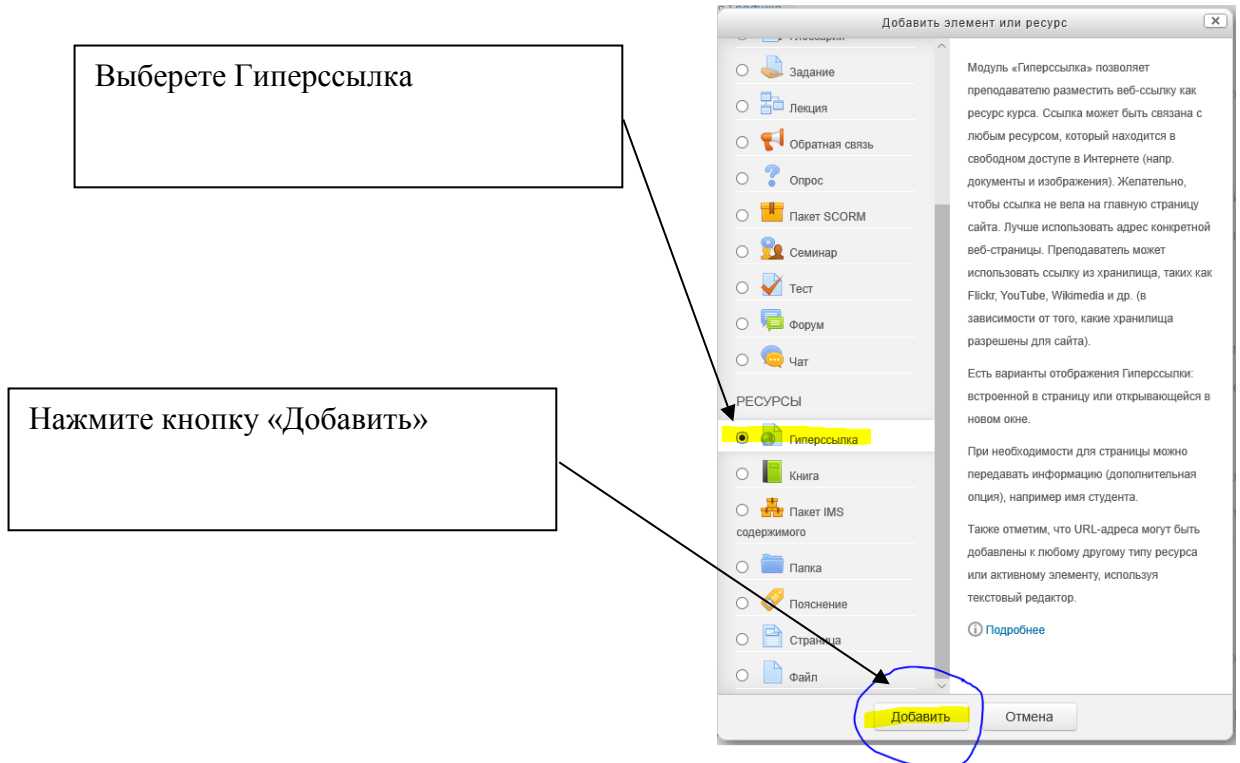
Выберете Гиперссылка

Нажмите кнопку «Добавить»

Добавить элемент или ресурс

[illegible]

Задание

Лекция

Обратная связь

Опрос

Пакет SCORM

Семинар

Тест

Форум

Чат

РЕСУРСЫ

Гиперссылка

Книга

Пакет IMS содержимого

Папка

Пояснение

Страница

Файл

Модуль «Гиперссылка» позволяет преподавателю разместить веб-ссылку как ресурс курса. Ссылка может быть связана с любым ресурсом, который находится в свободном доступе в Интернете (напр. документы и изображения). Желательно, чтобы ссылка не вела на главную страницу сайта. Лучше использовать адрес конкретной веб-страницы. Преподаватель может использовать ссылку из хранилища, таких как Flickr, YouTube, Wikimedia и др. (в зависимости от того, какие хранилища разрешены для сайта).

Есть варианты отображения Гиперссылки: встроенной в страницу или открывающейся в новом окне.

При необходимости для страницы можно передавать информацию (дополнительная опция), например имя студента.

Также отметим, что URL-адреса могут быть добавлены к любому другому типу ресурса или активному элементу, используя текстовый редактор.

Подробнее

Добавить

Отмена